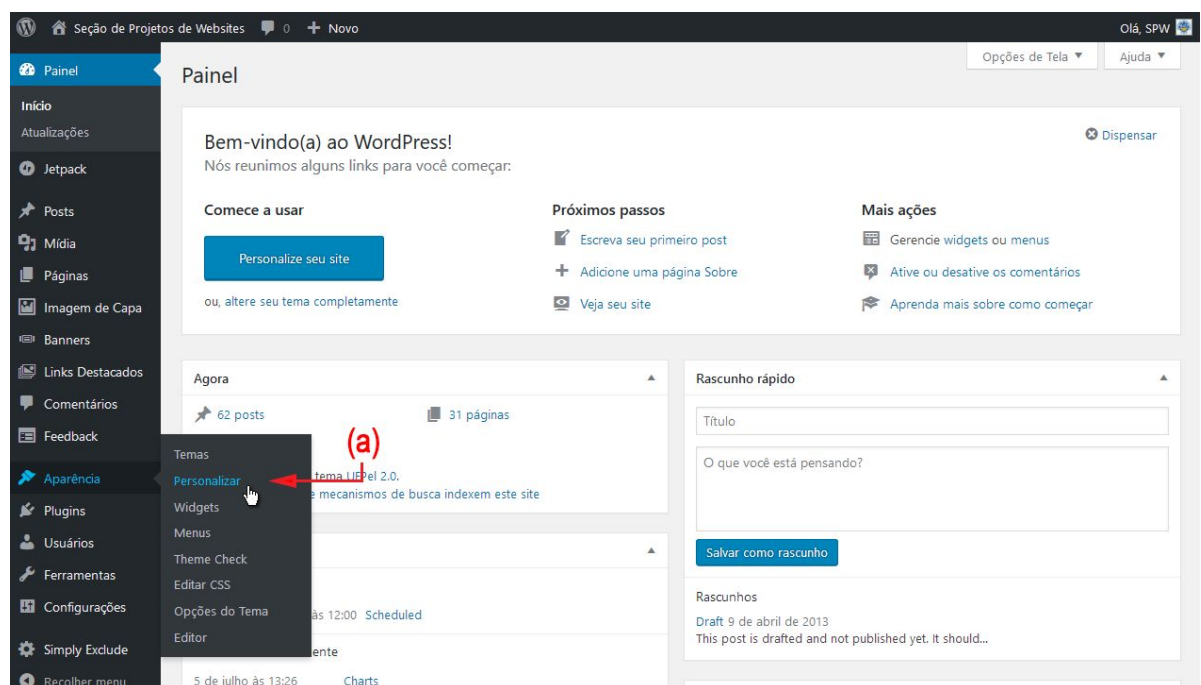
Seção de Projetos de Websites 0 + Novo
Olá, SPW

Painel
Início
Atualizações
Jetpack
Posts
Mídia
Páginas
Imagem de Capa
Banners
Links Destacados
Comentários
Feedback
Aparência
Plugins
Usuários
Ferramentas
Configurações
Simply Exclude
Recolher menu

Temas
Personalizar
Widgets
Menus
Theme Check
Editar CSS
Opções do Tema
Editor

Opções de Tela ▼
Ajuda ▼

Painel

Bem-vindo(a) ao WordPress!
Nós reunimos alguns links para você começar:

Dispensar

Comece a usar
Personalize seu site
ou, altere seu tema completamente

Próximos passos
Escreva seu primeiro post
Adicione uma página Sobre
Veja seu site

Mais ações
Gerencie widgets ou menus
Ative ou desative os comentários
Aprenda mais sobre como começar

Agora
62 posts
31 páginas
(a)
tema UFPel 2.0.
mecanismos de busca indexem este site

às 12:00 Scheduled
ente
5 de julho às 13:26 Charts

Rascunho rápido
Título
O que você está pensando?
Salvar como rascunho

Rascunhos
Draft 9 de abril de 2013
This post is drafted and not published yet. It should...